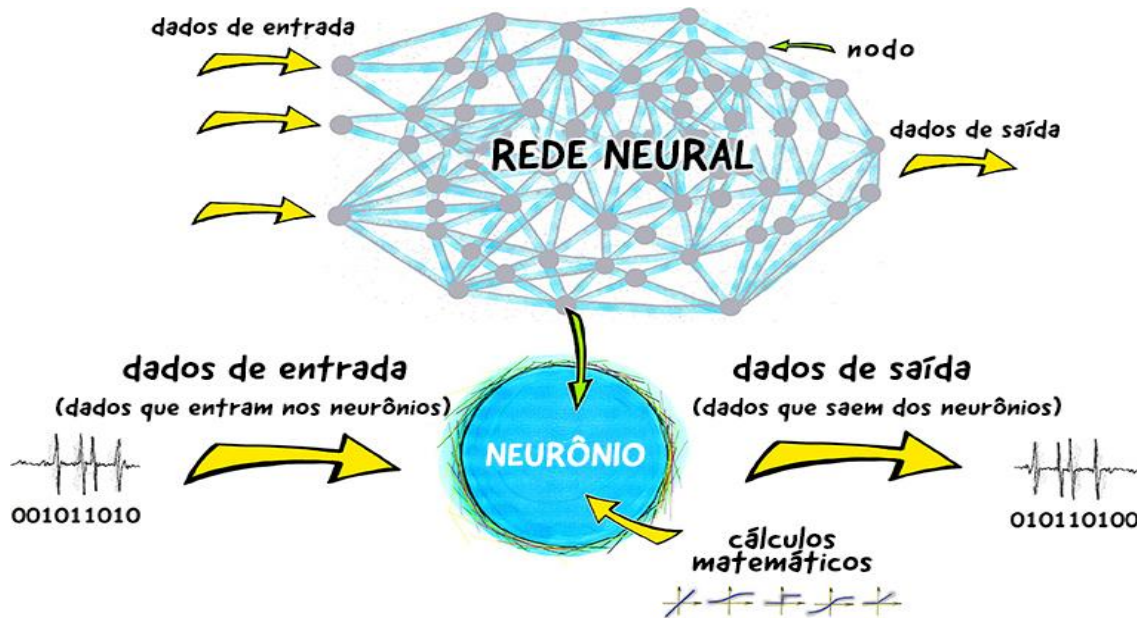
dados de entrada

nodo

dados de saída

REDE NEURAL

dados de entrada
(dados que entram nos neurônios)

dados de saída
(dados que saem dos neurônios)

NEURÔNIO

001011010

010110100

cálculos matemáticos